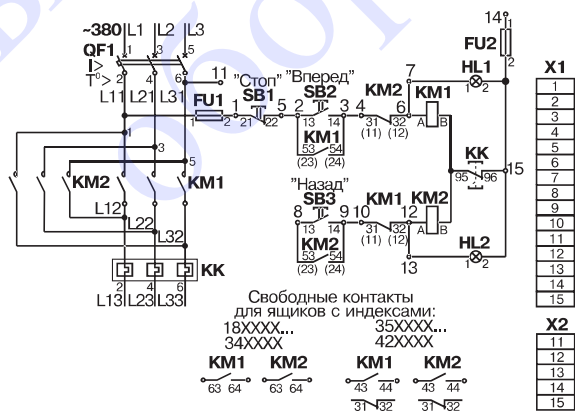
~380 L1 L2 L3
QF1 1 3 5
I> 2 4 6
T°>
L11 L21 L31
11
"Стоп" "Вперед"
FU1 1 SB1 5 2 SB2 3 4 KM2 6 7 KM1 HL1 14 FU2
1 2 21 22 13 14 31 32 A B 1 2 1 2
(11) (12)
KM1
53 54
(23) (24)
1
3
5
KM2 KM1
L12
L22
L32
KK
2 4 6
L13 L23 L33
KK
95 96 15
"Назад"
8 SB3 9 10 KM1 12 KM2
13 14 31 32 A B
(11) (12)
KM2
53 54
(23) (24)
13
HL2
1 2

Свободные контакты для ящиков с индексами:
18XXXX... 35XXXX...
34XXXX 42XXXX
KM1 KM2 KM1 KM2
63 64 63 64 43 44 43 44
31 32 31 32

X1
| |
|---|
| 1 |
| 2 |
| 3 |
| 4 |
| 5 |
| 6 |
| 7 |
| 8 |
| 9 |
| 10 |
| 11 |
| 12 |
| 13 |
| 14 |
| 15 |

X2
| |
|---|
| 11 |
| 12 |
| 13 |
| 14 |
| 15 |